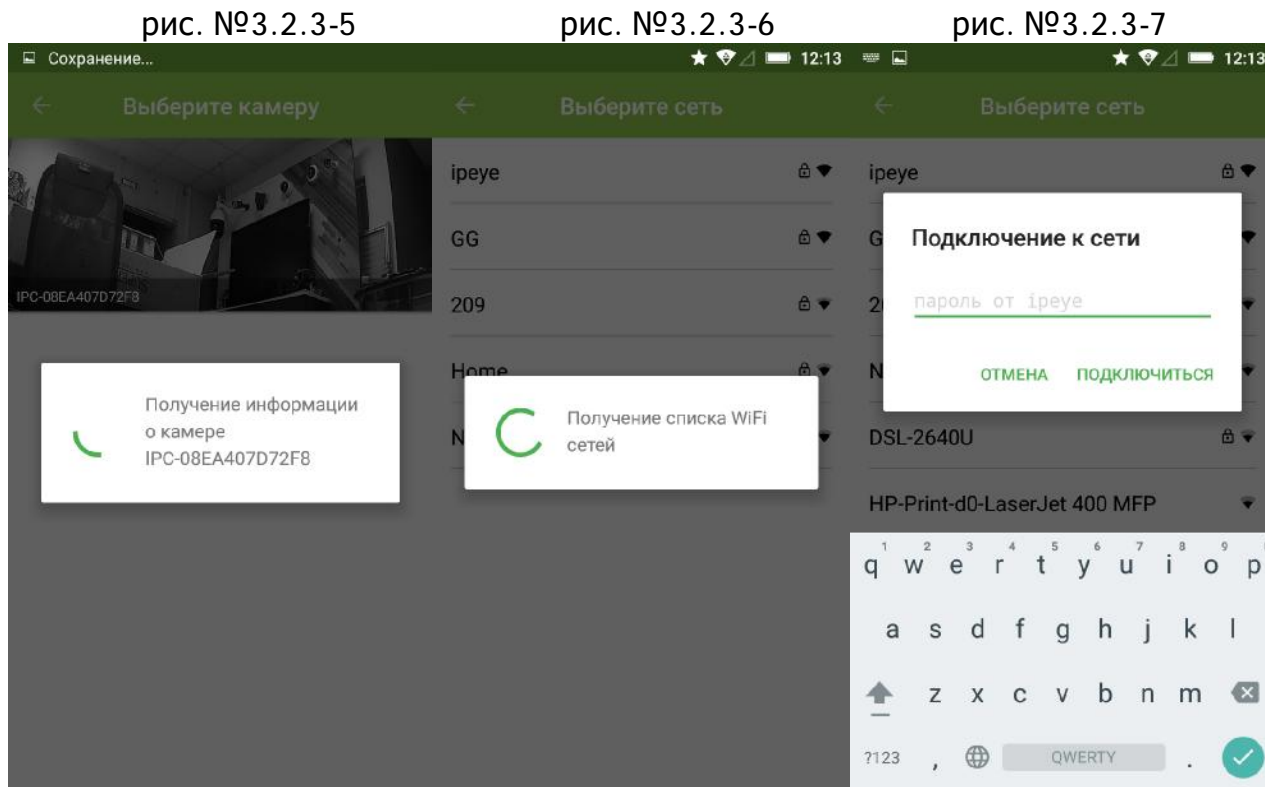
рис. №3.2.3-5

Сохранение...

Выберите камеру

IPC-08EA407D72F8

Получение информации о камере IPC-08EA407D72F8

рис. №3.2.3-6

12:13

Выберите сеть

ipeye

GG

209

Home

N

Получение списка WiFi сетей

рис. №3.2.3-7

12:13

Выберите сеть

ipeye

G

20

N

Подключение к сети

пароль от ipeye

ОТМЕНА ПОДКЛЮЧИТЬСЯ

DSL-2640U

HP-Print-d0-LaserJet 400 MFP

1 2 3 4 5 6 7 8 9
q w e r t y u i o p

a s d f g h j k l

z x c v b n m

?123 , QWERTY .